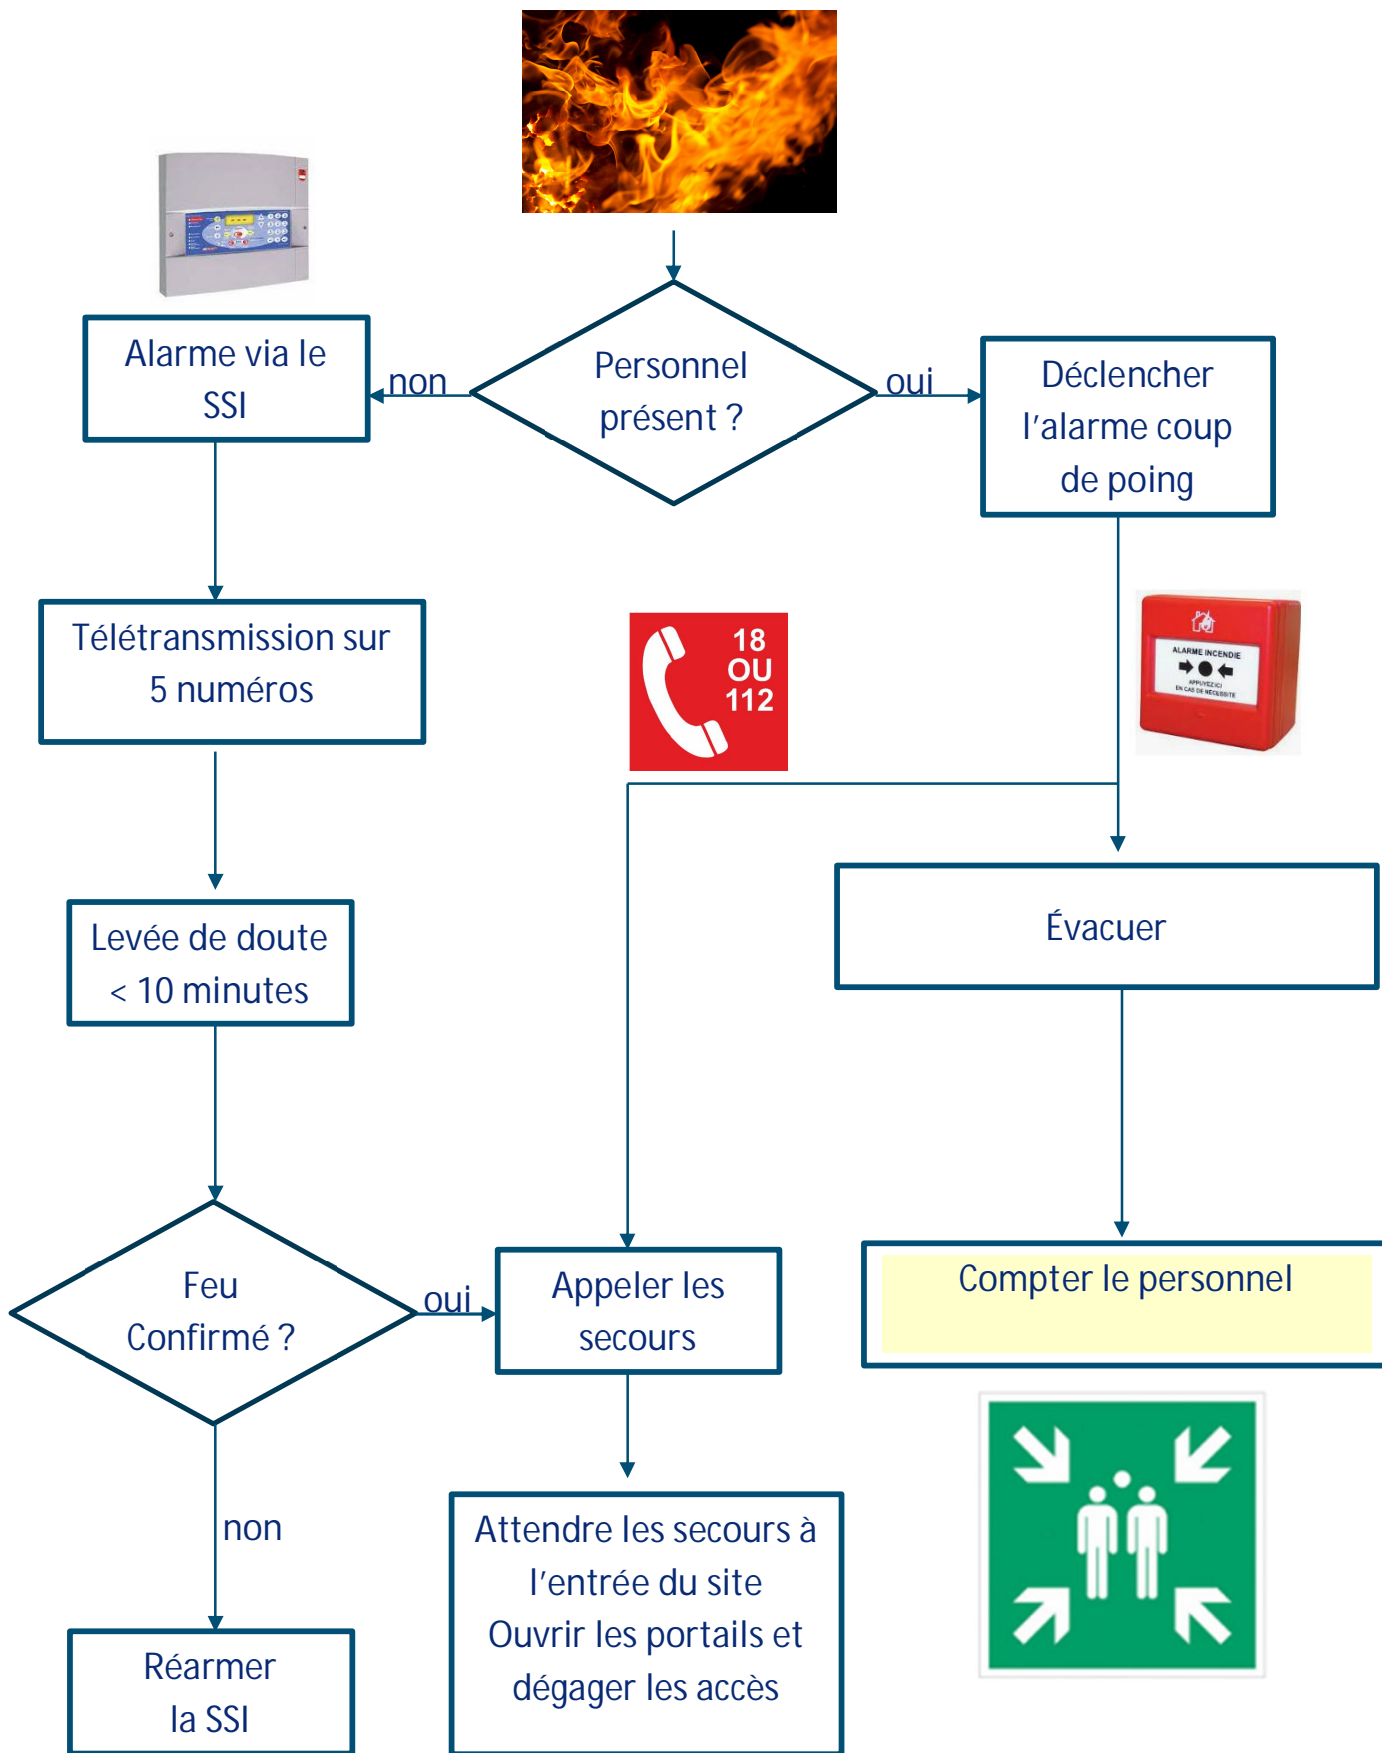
Personnel présent ?

non

Alarme via le SSI

oui

Déclencher l’alarme coup de poing

Télétransmission sur 5 numéros

18 OU 112

ALARME INCENDIE

APPUYEZ ICI EN CAS DE NECESSITE

Évacuer

Levée de doute < 10 minutes

Feu Confirmé ?

oui

Appeler les secours

Compter le personnel

non

Attendre les secours à l’entrée du site
Ouvrir les portails et dégager les accès

Réarmer la SSI